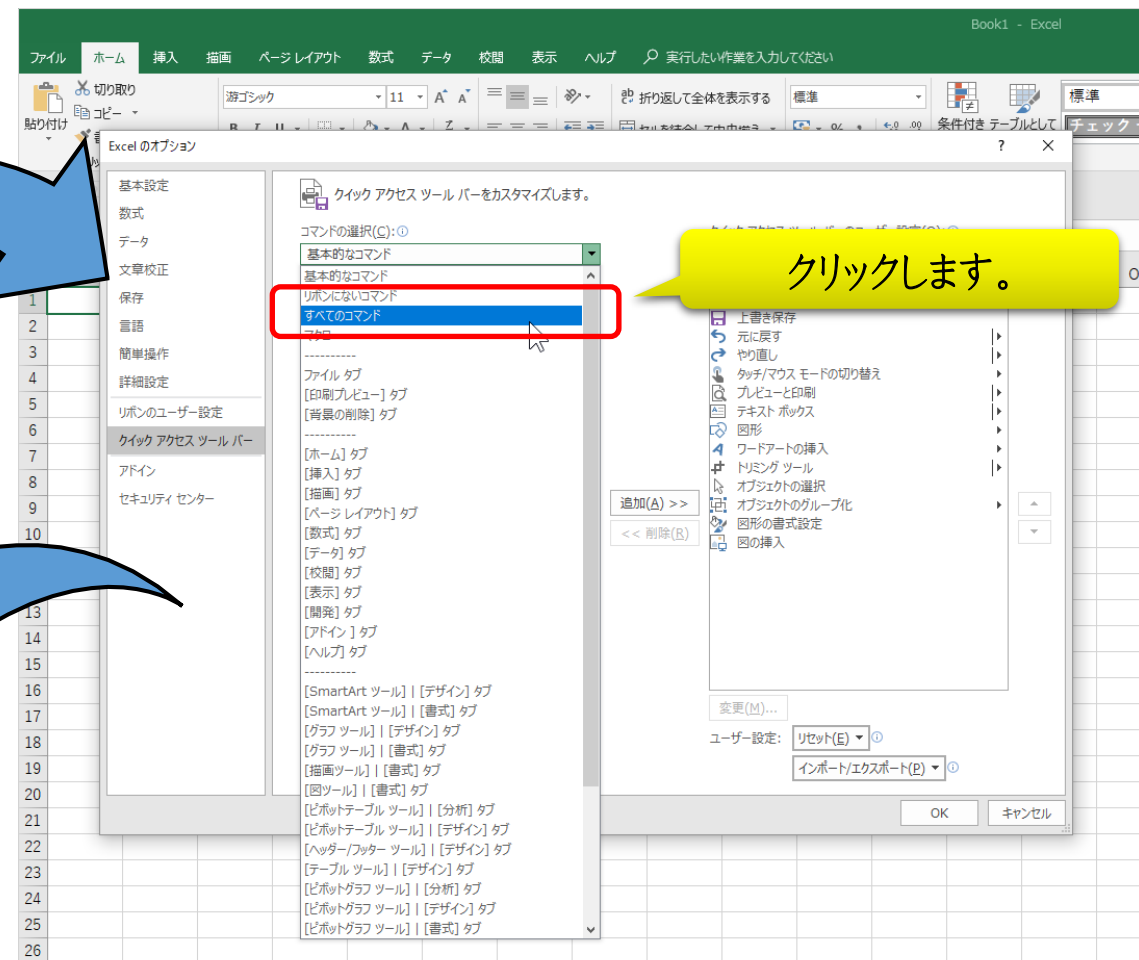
Book1 - Excel

ファイル ホーム 挿入 描画 ページレイアウト 数式 データ 校閲 表示 ヘルプ 実行したい作業を入力してください

切り取り
コピー
貼り付け
游ゴシック 11
折り返して全体を表示する
標準
条件付き テーブルとして
標準
チェック

Excel のオプション ? ✕

基本設定
数式
データ
文章校正
保存
言語
簡単操作
詳細設定
リボンのユーザー設定
クイック アクセス ツール バー
アドイン
セキュリティ センター

クイック アクセス ツール バーをカスタマイズします。

コマンドの選択(C):
基本的なコマンド
基本的なコマンド
リボンにないコマンド
すべてのコマンド
マクロ
----------
ファイル タブ
[印刷プレビュー] タブ
[背景の削除] タブ
----------
[ホーム] タブ
[挿入] タブ
[描画] タブ
[ページ レイアウト] タブ
[数式] タブ
[データ] タブ
[校閲] タブ
[表示] タブ
[開発] タブ
[アドイン ] タブ
[ヘルプ] タブ
----------
[SmartArt ツール] | [デザイン] タブ
[SmartArt ツール] | [書式] タブ
[グラフ ツール] | [デザイン] タブ
[グラフ ツール] | [書式] タブ
[描画ツール] | [書式] タブ
[図ツール] | [書式] タブ
[ピボットテーブル ツール] | [分析] タブ
[ピボットテーブル ツール] | [デザイン] タブ
[ヘッダー/フッター ツール] | [デザイン] タブ
[テーブル ツール] | [デザイン] タブ
[ピボットグラフ ツール] | [分析] タブ
[ピボットグラフ ツール] | [デザイン] タブ
[ピボットグラフ ツール] | [書式] タブ

クリックします。

上書き保存
元に戻す
やり直し
タッチ/マウス モードの切り替え
プレビューと印刷
テキスト ボックス
図形
ワードアートの挿入
トリミング ツール
オブジェクトの選択
オブジェクトのグループ化
図形の書式設定
図の挿入

追加(A) >>
<< 削除(R)

変更(M)...
ユーザー設定: リセット(E)
インポート/エクスポート(P)

OK キャンセル

1 2 3 4 5 6 7 8 9 10 13 14 15 16 17 18 19 20 21 22 23 24 25 26